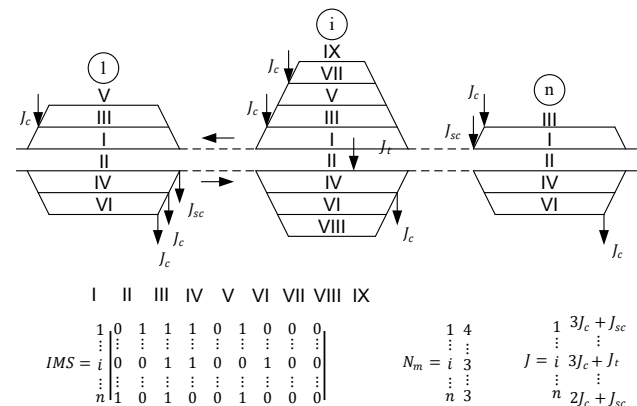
1

V
III
I
II
IV
VI

$J_c$
$J_{sc}$
$J_c$
$J_c$

i

IX
VII
V
III
I
II
IV
VI
VIII

$J_c$
$J_c$
$J_t$
$J_c$

n

III
II
IV
VI

$J_c$
$J_{sc}$
$J_c$

I II III IV V VI VII VIII IX

$IMS = \begin{matrix} 1 \\ \vdots \\ i \\ \vdots \\ n \end{matrix} \begin{vmatrix} 0 & 1 & 1 & 1 & 0 & 1 & 0 & 0 & 0 \\ \vdots & \vdots & \vdots & \vdots & \vdots & \vdots & \vdots & \vdots & \vdots \\ 0 & 0 & 1 & 1 & 0 & 0 & 1 & 0 & 0 \\ \vdots & \vdots & \vdots & \vdots & \vdots & \vdots & \vdots & \vdots & \vdots \\ 1 & 0 & 1 & 0 & 0 & 1 & 0 & 0 & 0 \end{vmatrix}$

$N_m = \begin{matrix} 1 \\ \vdots \\ i \\ \vdots \\ n \end{matrix} \begin{matrix} 4 \\ \vdots \\ 3 \\ \vdots \\ 3 \end{matrix}$

$J = \begin{matrix} 1 \\ \vdots \\ i \\ \vdots \\ n \end{matrix} \begin{matrix} 3J_c + J_{sc} \\ \vdots \\ 3J_c + J_t \\ \vdots \\ 2J_c + J_{sc} \end{matrix}$